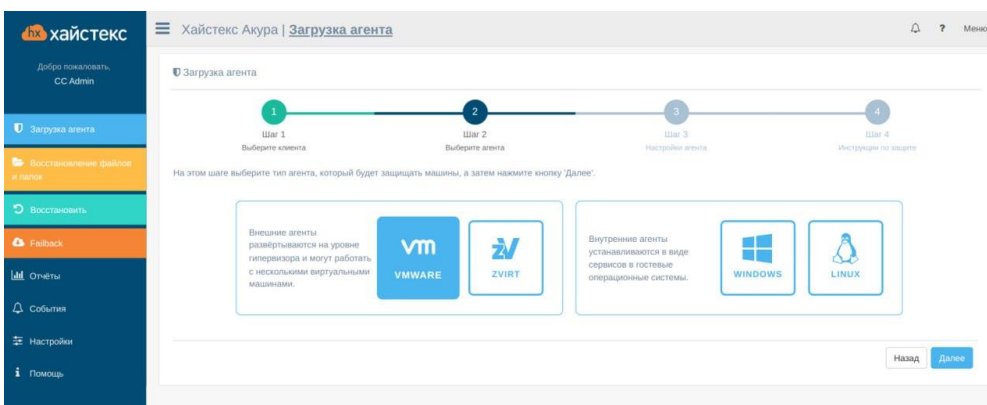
hx хайстекс

Добро пожаловать, CC Admin

Загрузка агента

Восстановление файлов и папок

Восстановить

Failback

Отчёты

События

Настройки

Помощь

Хайстекс Акура | Загрузка агента

Меню

Загрузка агента

1
Шаг 1
Выберите клиента

2
Шаг 2
Выберите агента

3
Шаг 3
Настройки агента

4
Шаг 4
Инструкции по защите

На этом шаге выберите тип агента, который будет защищать машины, а затем нажмите кнопку 'Далее'.

Внешние агенты развёртываются на уровне гипервизора и могут работать с несколькими виртуальными машинами.

vm
VMWARE

ZVIRT

Внутренние агенты устанавливаются в виде сервисов в гостевые операционные системы.

WINDOWS

LINUX

Назад

Далее